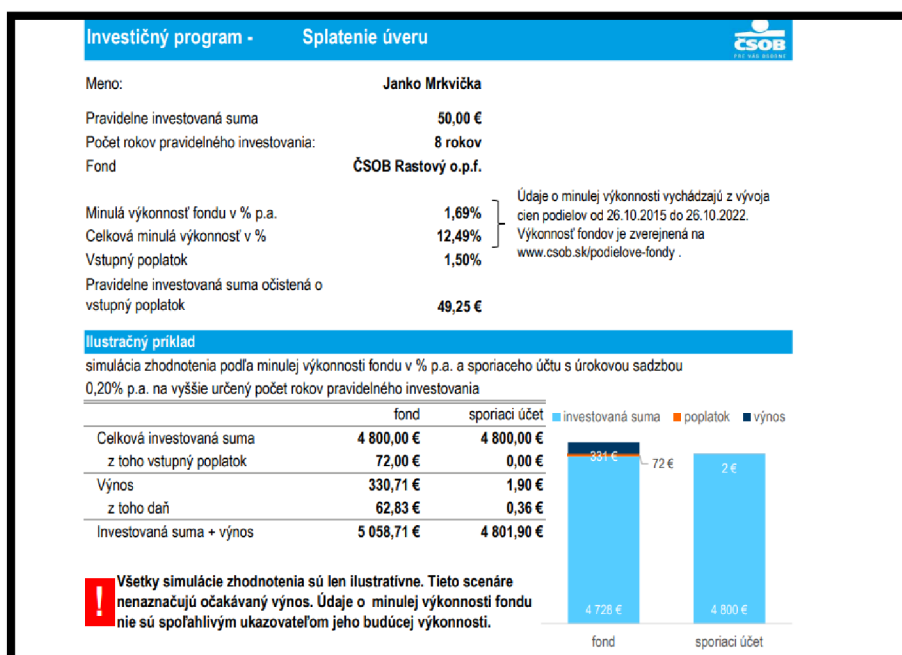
Investičný program - Splatenie úveru

ČSOB
PRI VÁS BUDÚCE

Meno: Janko Mrkvička

Pravidelne investovaná suma 50,00 €
Počet rokov pravidelného investovania: 8 rokov
Fond ČSOB Rastový o.p.f.

Minulá výkonnosť fondu v % p.a. 1,69%
Celková minulá výkonnosť v % 12,49%
Vstupný poplatok 1,50%
Pravidelne investovaná suma očistená o vstupný poplatok 49,25 €

Údaje o minulej výkonnosti vychádzajú z vývoja cien podielov od 26.10.2015 do 26.10.2022. Výkonnosť fondov je zverejnená na www.csob.sk/podielove-fondy .

Ilustračný príklad

simulácia zhodnotenia podľa minulej výkonnosti fondu v % p.a. a sporiaceho účtu s úrokovou sadzbou 0,20% p.a. na vyššie určený počet rokov pravidelného investovania

| | fond | sporiaci účet |
|---|---|---|
| Celková investovaná suma | 4 800,00 € | 4 800,00 € |
| z toho vstupný poplatok | 72,00 € | 0,00 € |
| Výnos | 330,71 € | 1,90 € |
| z toho daň | 62,83 € | 0,36 € |
| Investovaná suma + výnos | 5 058,71 € | 4 801,90 € |

investovaná suma poplatok výnos

331 € 72 € 2 €

4 728 € 4 800 €

fond sporiaci účet

!

Všetky simulácie zhodnotenia sú len ilustratívne. Tieto scenáre nenaznačujú očakávaný výnos. Údaje o minulej výkonnosti fondu nie sú spoľahlivým ukazovateľom jeho budúcej výkonnosti.